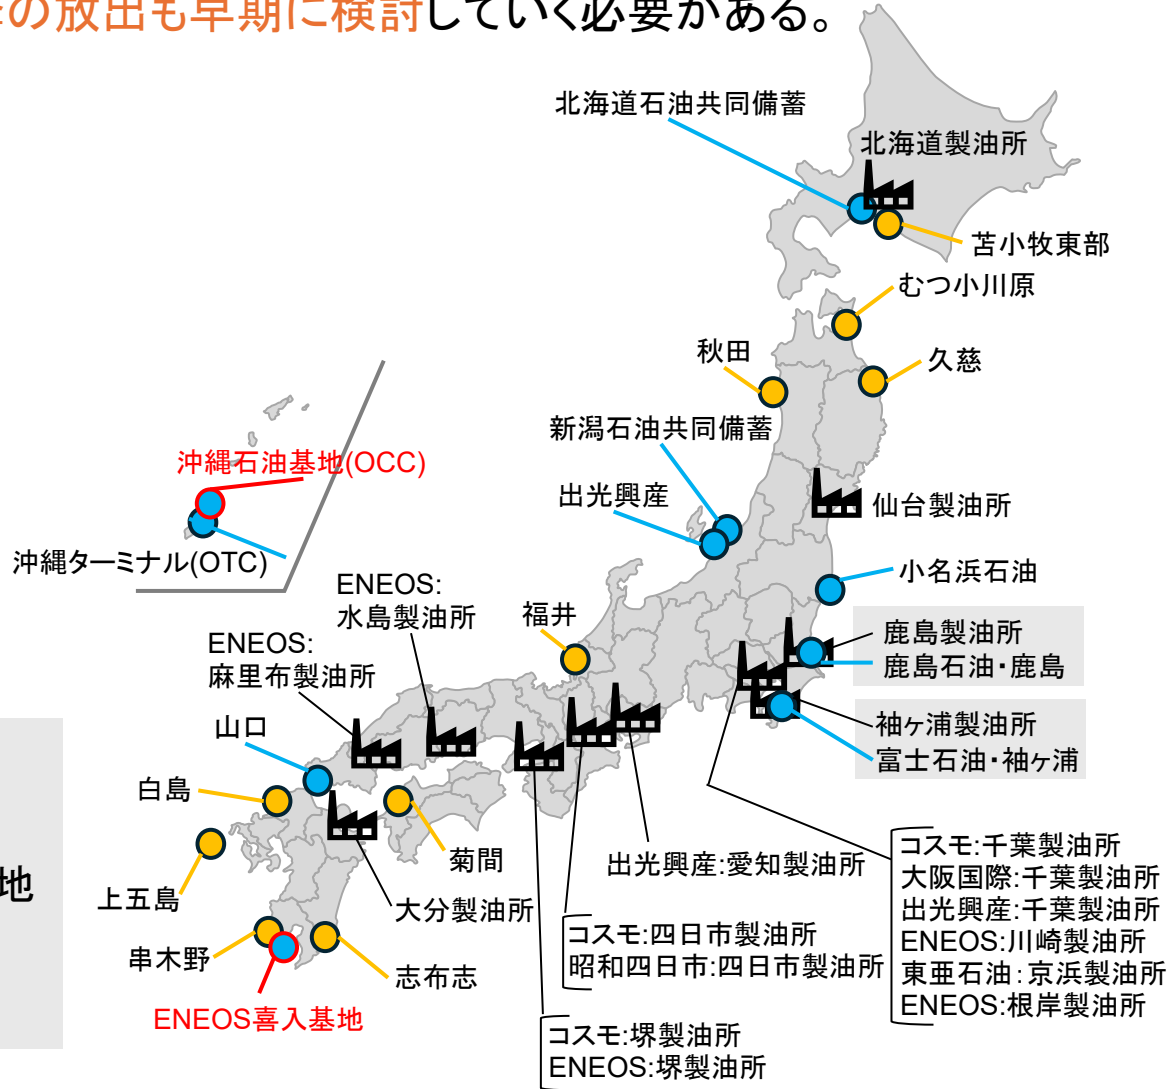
の放出も早期に検討していく必要がある。

北海道石油共同備蓄
北海道製油所
苫小牧東部
むつ小川原
秋田
久慈
新潟石油共同備蓄
沖縄石油基地(OCC)
出光興産
仙台製油所
沖縄ターミナル(OTC)
小名浜石油
ENEOS:
水島製油所
福井
鹿島製油所
鹿島石油・鹿島
ENEOS:
麻里布製油所
山口
袖ケ浦製油所
富士石油・袖ケ浦
白島
菊間
出光興産:愛知製油所
コスモ:千葉製油所
大阪国際:千葉製油所
出光興産:千葉製油所
ENEOS:川崎製油所
東亜石油:京浜製油所
ENEOS:根岸製油所
地
上五島
大分製油所
コスモ:四日市製油所
昭和四日市:四日市製油所
串木野
志布志
ENEOS喜入基地
コスモ:堺製油所
ENEOS:堺製油所